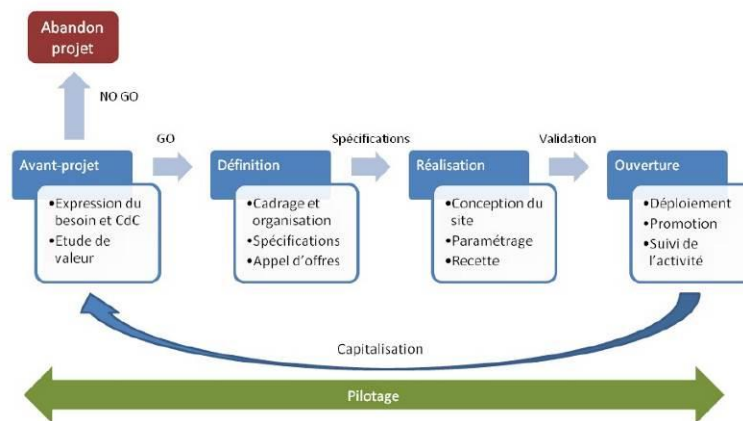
Abandon projet

NO GO

GO

Spécifications

Validation

Avant-projet
•Expression du besoin et CdC
•Etude de valeur

Définition
•Cadrage et organisation
•Spécifications
•Appel d'offres

Réalisation
•Conception du site
•Paramétrage
•Recette

Ouverture
•Déploiement
•Promotion
•Suivi de l'activité

Capitalisation

Pilotage